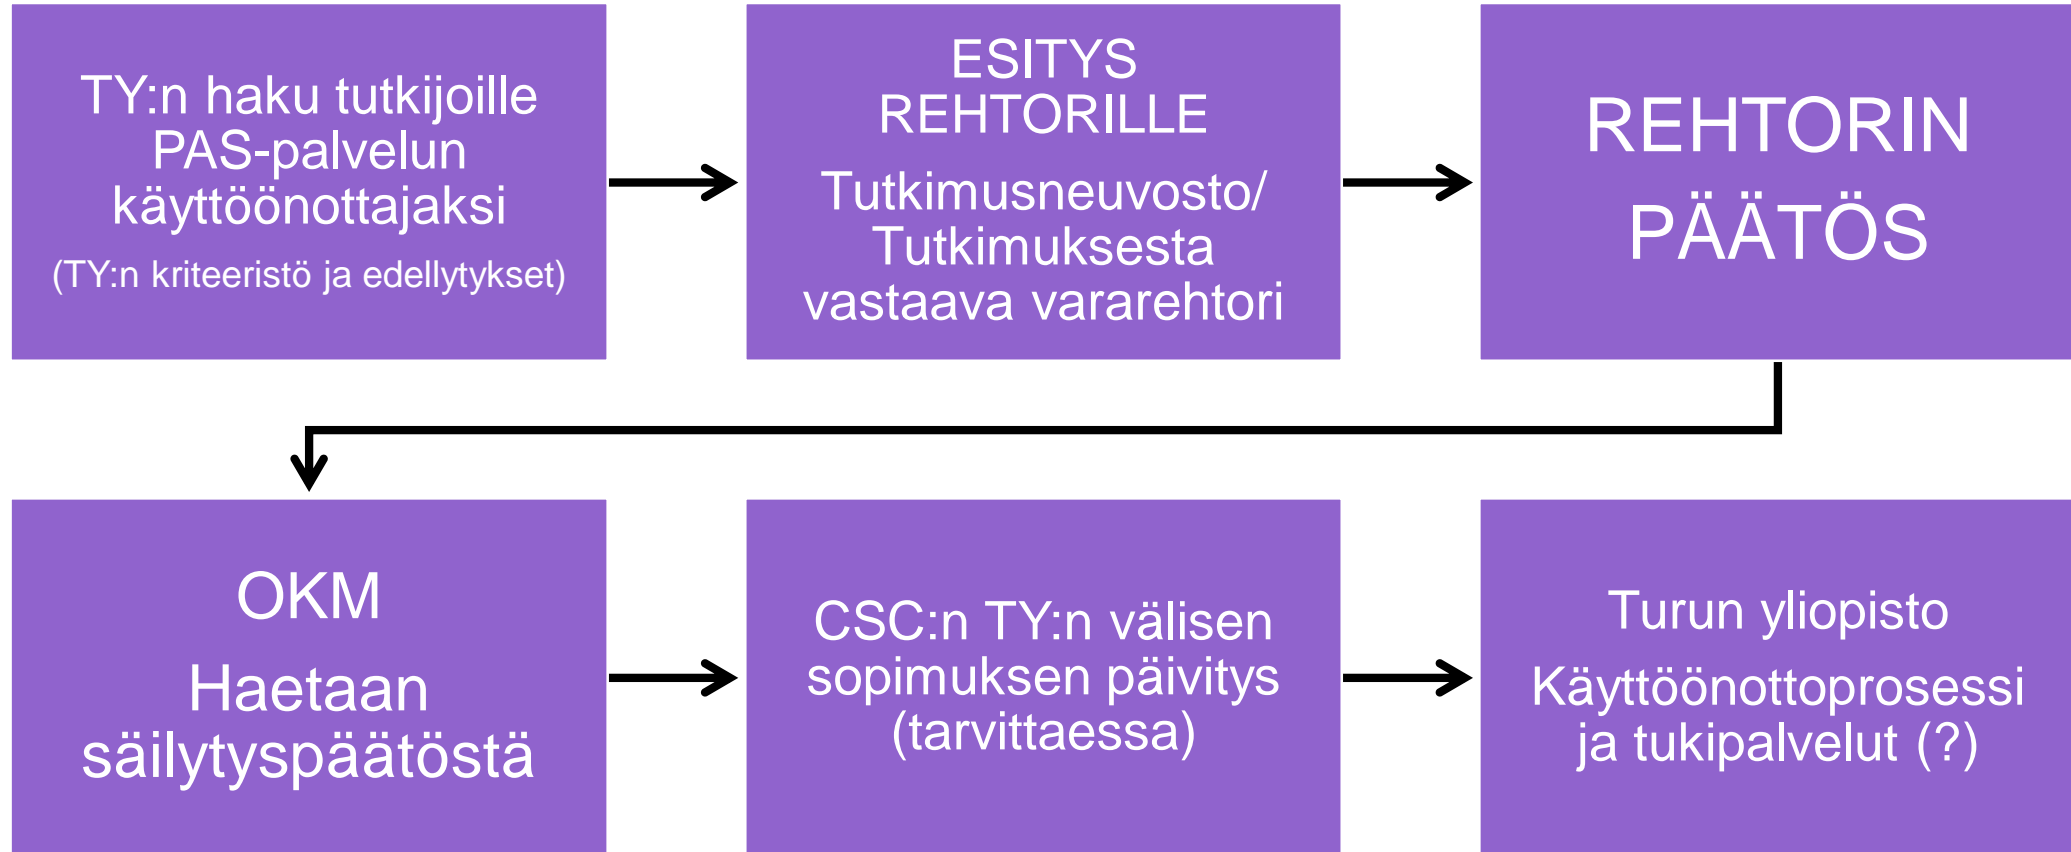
TY:n haku tutkijoille PAS-palvelun käyttöönottajaksi
(TY:n kriteeristö ja edellytykset)

ESITYS REHTORILLE
Tutkimusneuvosto/ Tutkimuksesta vastaava vararehtori

REHTORIN PÄÄTÖS

OKM
Haetaan säilytyspäätöstä

CSC:n TY:n välisen sopimuksen päivitys (tarvittaessa)

Turun yliopisto
Käyttöönottoprosessi ja tukipalvelut (?)